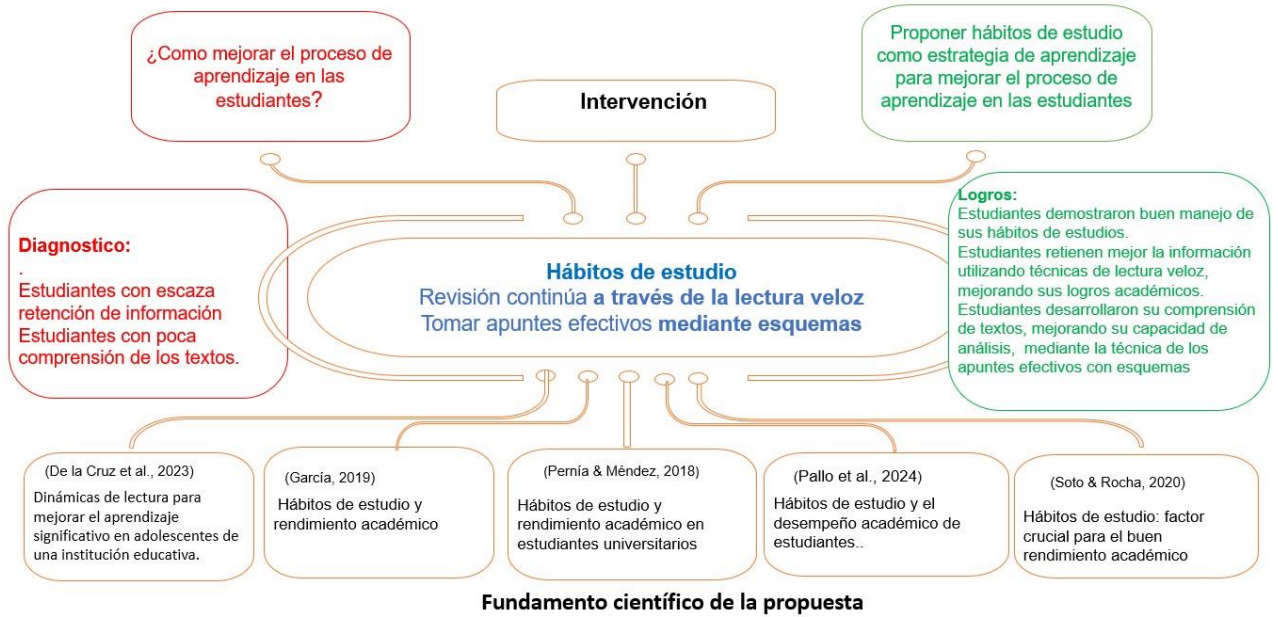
¿Como mejorar el proceso de aprendizaje en las estudiantes?

Intervención

Proponer hábitos de estudio como estrategia de aprendizaje para mejorar el proceso de aprendizaje en las estudiantes

Diagnostico:
.
Estudiantes con escaza retención de información
Estudiantes con poca comprensión de los textos.

Hábitos de estudio
Revisión continúa a través de la lectura veloz
Tomar apuntes efectivos mediante esquemas

Logros:
Estudiantes demostraron buen manejo de sus hábitos de estudios.
Estudiantes retienen mejor la información utilizando técnicas de lectura veloz, mejorando sus logros académicos.
Estudiantes desarrollaron su comprensión de textos, mejorando su capacidad de análisis, mediante la técnica de los apuntes efectivos con esquemas

(De la Cruz et al., 2023)
Dinámicas de lectura para mejorar el aprendizaje significativo en adolescentes de una institución educativa.

(García, 2019)
Hábitos de estudio y rendimiento académico

(Pernía & Méndez, 2018)
Hábitos de estudio y rendimiento académico en estudiantes universitarios

(Pallo et al., 2024)
Hábitos de estudio y el desempeño académico de estudiantes..

(Soto & Rocha, 2020)
Hábitos de estudio: factor crucial para el buen rendimiento académico

Fundamento científico de la propuesta